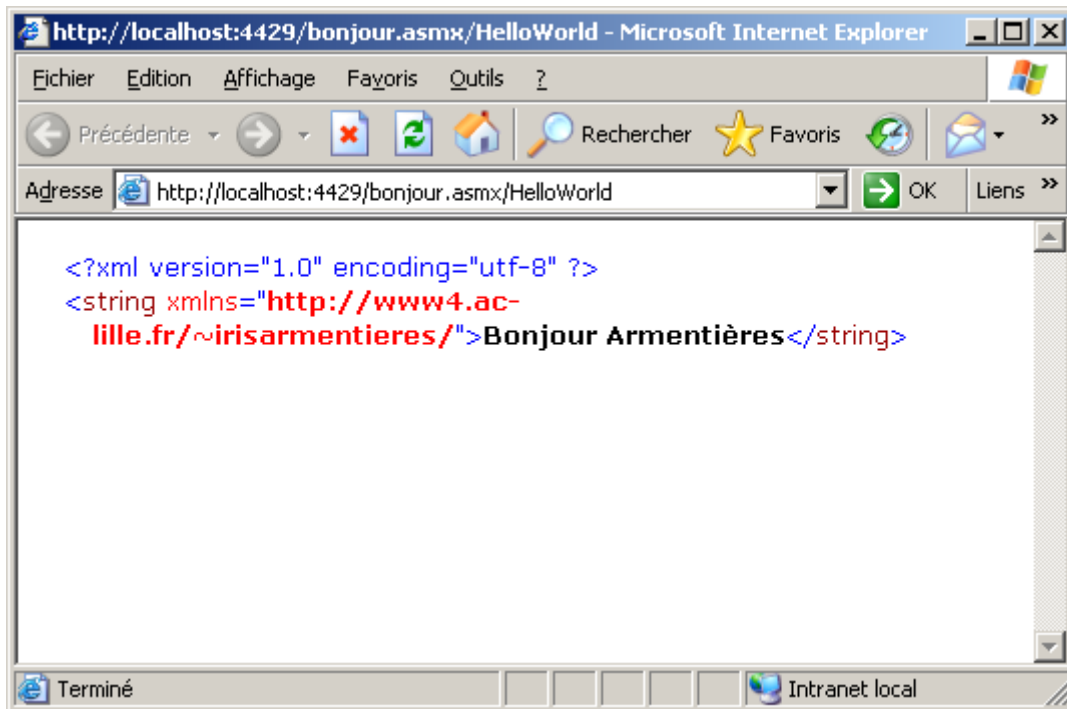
http://localhost:4429/bonjour.asmx/HelloWorld - Microsoft Internet Explorer

Fichier Edition Affichage Favoris Outils ?

Précédente Rechercher Favoris

Adresse http://localhost:4429/bonjour.asmx/HelloWorld OK Liens »

<?xml version="1.0" encoding="utf-8" ?>
<string xmlns="http://www4.ac-lille.fr/~irisarmentieres/">Bonjour Armentières</string>

Terminé Intranet local